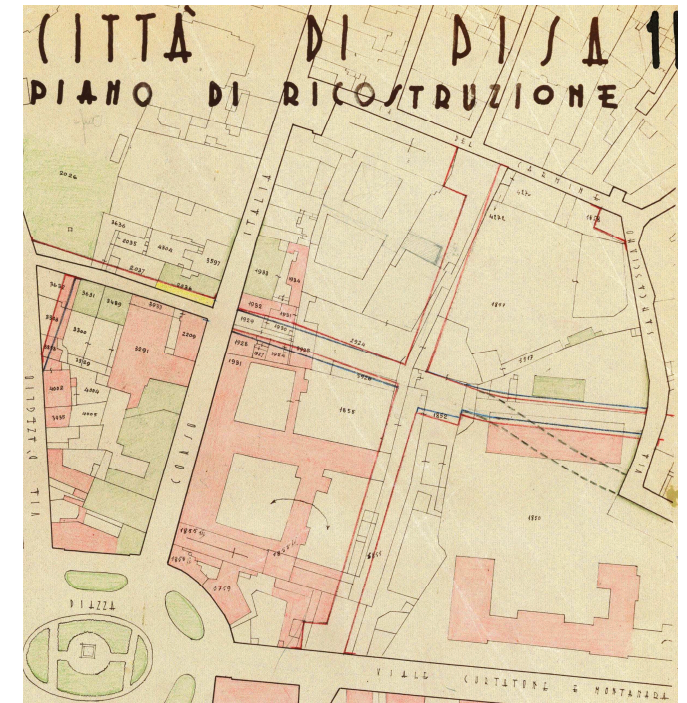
CITTÀ DI PISA 1
PIANO DI RICOSTRUZIONE

DEL CARMINE
CRISPI
ITALIA
CORSO
VIA
PIAZZA
VIALE CURTATONE E MONTANARA

2026
3630
2095
4504
3597
2097
2024
1933
1934
3650
3631
3480
3632
3300
3291
2209
1955
1957
1958
1956
1931
1927
1926
1924
1953
1928
2024
1926
1855
2313
1857
1854
4002
3430
1850
1859
1855
2759
1822
1601